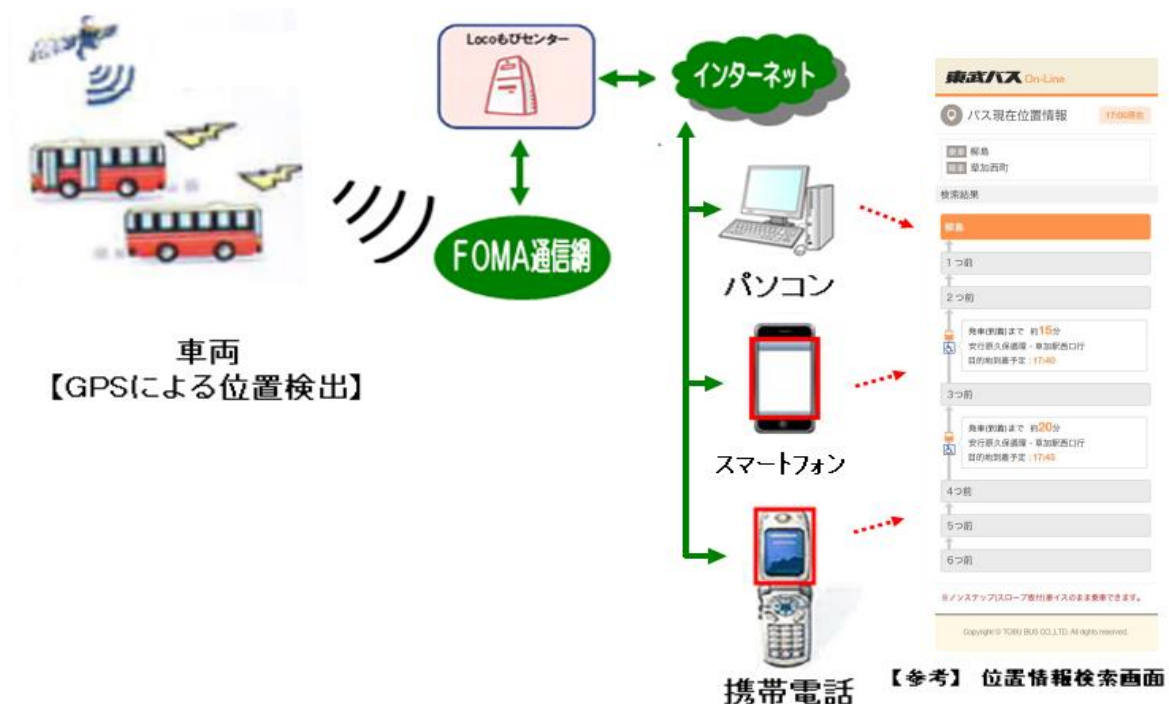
Locoもびセンター

インターネット

FOMA通信網

車両
【GPSによる位置検出】

パソコン

スマートフォン

携帯電話

東武バス On-Line

バス現在位置情報 17:00現在

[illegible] 柳島
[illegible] 草加西町

検索結果

柳島

1つ前

2つ前

発車(到着)まで 約15分
安行原久保循環 - 草加駅西口行
目的地到着予定 : 17:40

3つ前

発車(到着)まで 約20分
安行原久保循環 - 草加駅西口行
目的地到着予定 : 17:45

4つ前

5つ前

6つ前

※ノンステップ(スロープ板付)車イスのまま乗車できます。

Copyright © TOBU BUS CO.,LTD. All rights reserved.

【参考】 位置情報検索画面